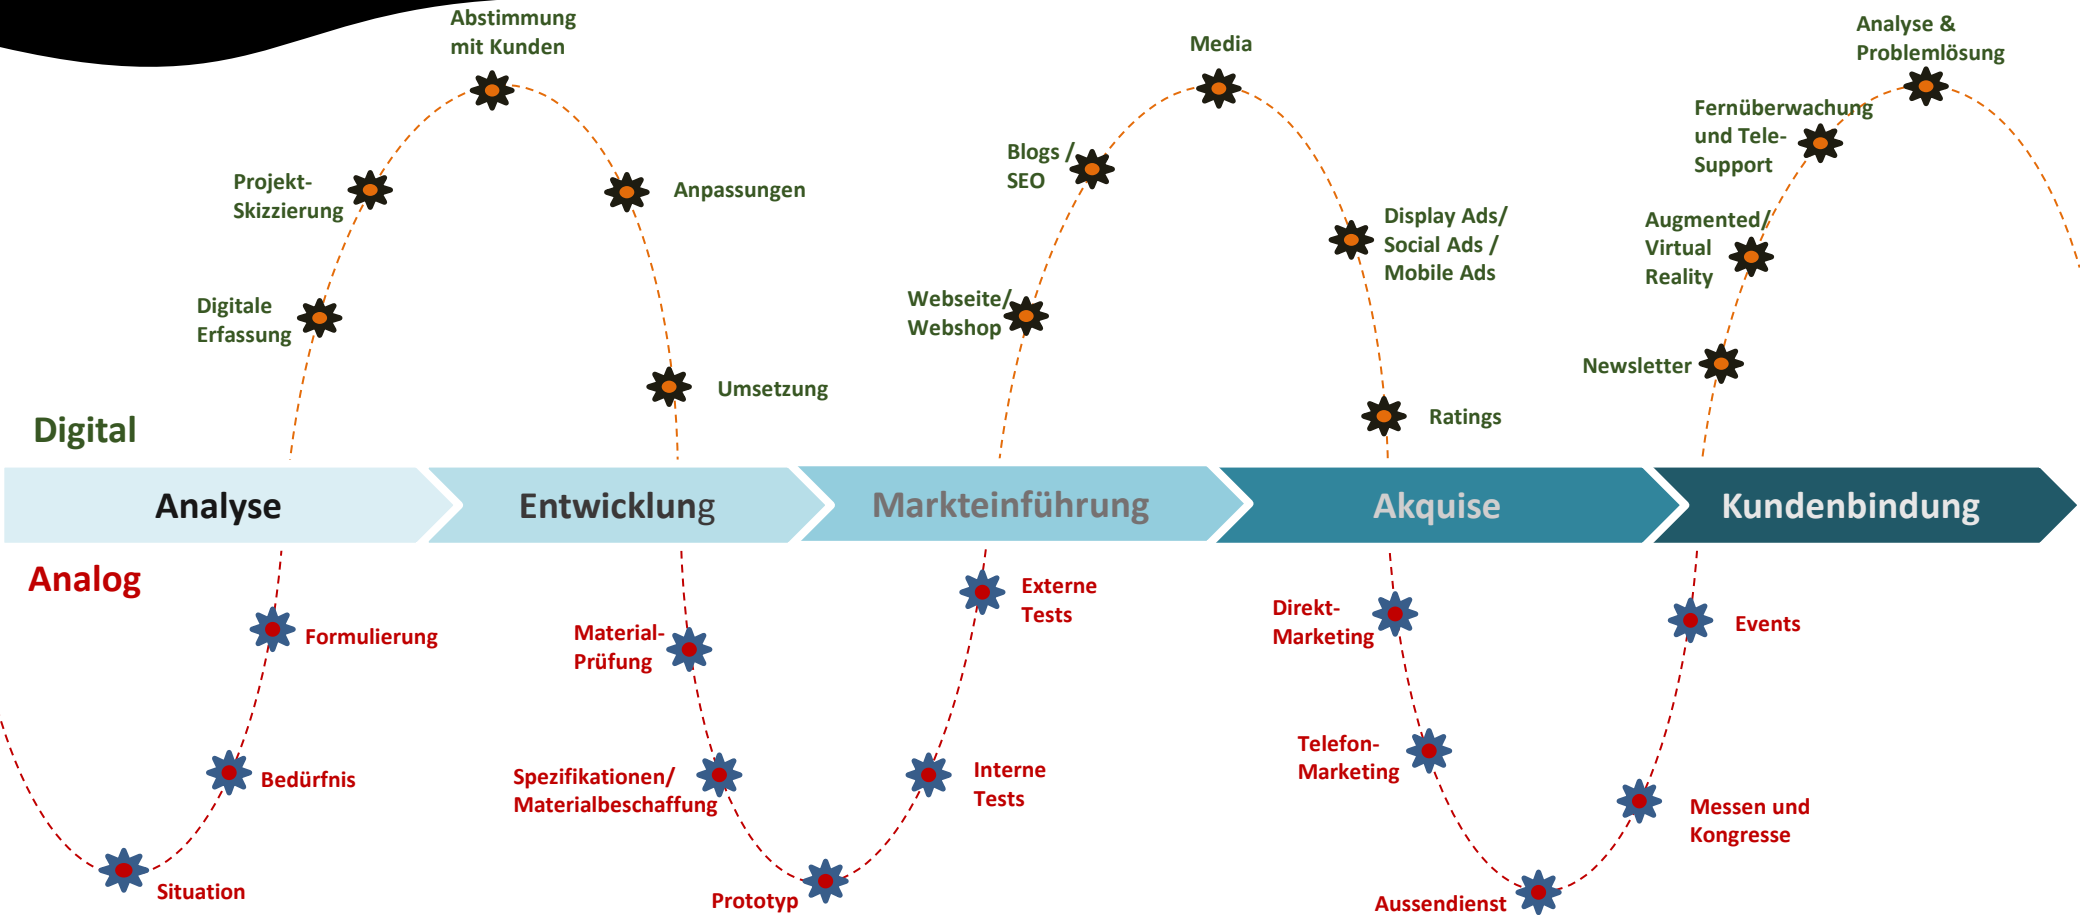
Abstimmung mit Kunden

Projekt-Skizzierung

Digitale Erfassung

Anpassungen

Umsetzung

Media

Blogs / SEO

Webseite/ Webshop

Display Ads/ Social Ads / Mobile Ads

Ratings

Analyse & Problemlösung

Fernüberwachung und Tele-Support

Augmented/ Virtual Reality

Newsletter

Digital

Analyse

Entwicklung

Markteinführung

Akquise

Kundenbindung

Analog

Formulierung

Bedürfnis

Situation

Material-Prüfung

Spezifikationen/ Materialbeschaffung

Prototyp

Externe Tests

Interne Tests

Direkt-Marketing

Telefon-Marketing

Aussendienst

Events

Messen und Kongresse